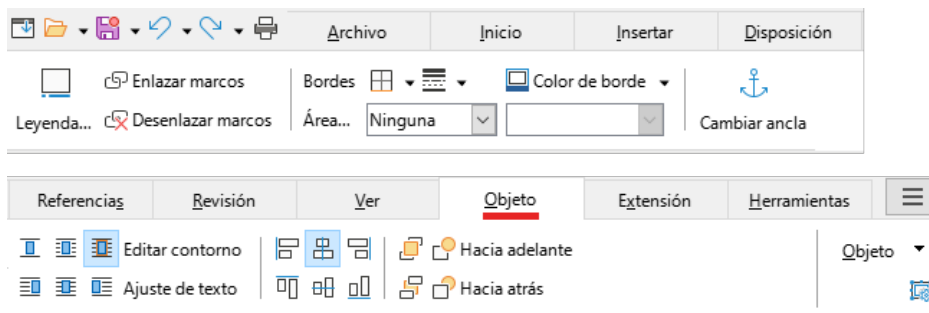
Archivo | Inicio | Insertar | Disposición

Leyenda... | Enlazar marcos | Desenlazar marcos | Bordes | Área... | Ninguna | Color de borde | Cambiar ancla

Referencias | Revisión | Ver | Objeto | Extensión | Herramientas

Editar contorno | Ajuste de texto | Hacia adelante | Hacia atrás | Objeto